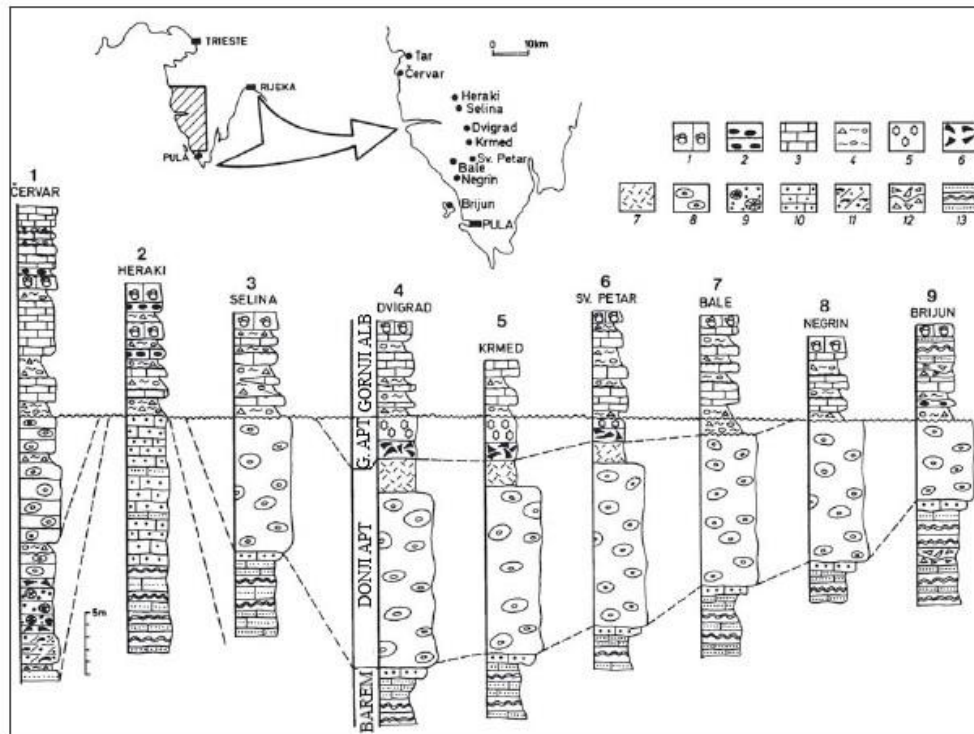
TRIESTE
RIJEKA
PULA
Tar
Červar
Heraki
Selina
Dvigrad
Krmed
Sv. Petar
Bale
Negrin
Brijun
PULA
0 10km

1 2 3 4 5 6
7 8 9 10 11 12 13

1
ČERVAR
2
HERAKI
3
SELINA
4
DVIGRAD
5
KRMED
6
SV. PETAR
7
BALE
8
NEGRIN
9
BRIJUN

GORNJI ALB
G. APT
DONJI APT
BAREM

5m